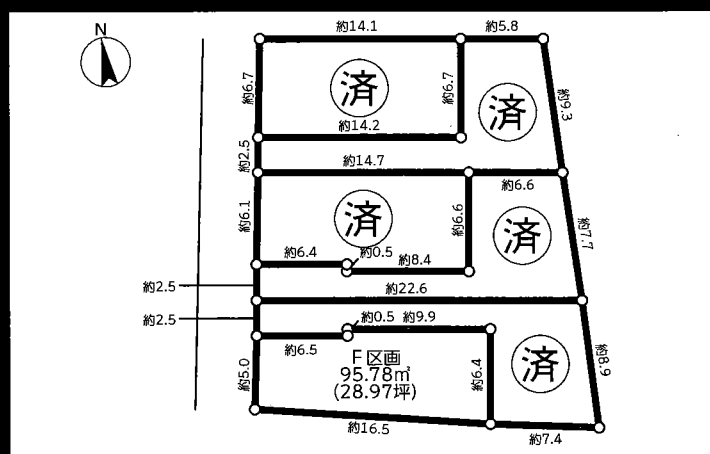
N

約14.1
約5.8
約6.7
済
約6.7
済
約9.3
約14.2
約2.5
約14.7
約6.6
約6.1
済
約6.6
済
約7.7
約6.4
約0.5
約8.4
約2.5
約22.6
約2.5
約0.5 約9.9
約6.5
F区画
95.78㎡
(28.97坪)
約6.4
済
約8.9
約5.0
約16.5
約7.4